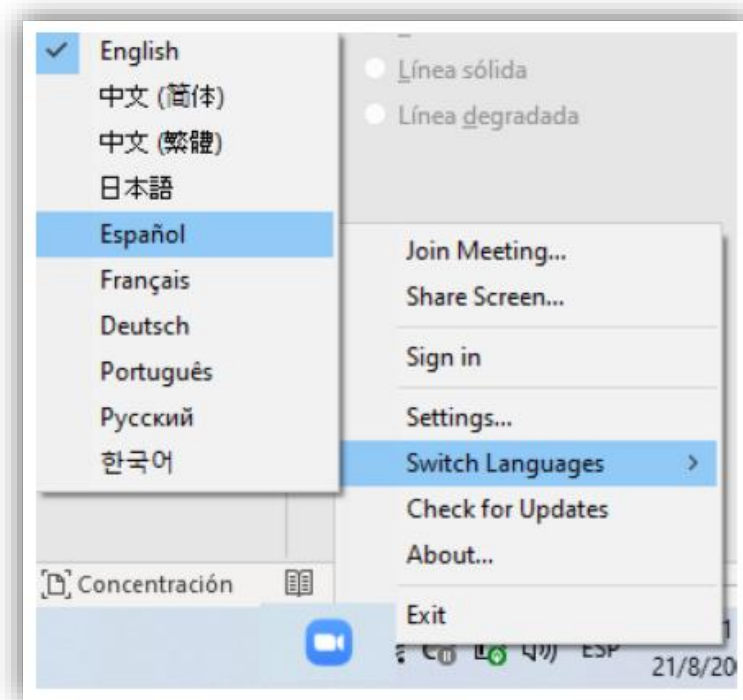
English
中文 (简体)
中文 (繁體)
日本語
Español
Français
Deutsch
Português
Русский
한국어

Línea sólida
Línea degradada

Join Meeting...
Share Screen...
Sign in
Settings...
Switch Languages
Check for Updates
About...
Exit

Concentración

ESP
21/8/20